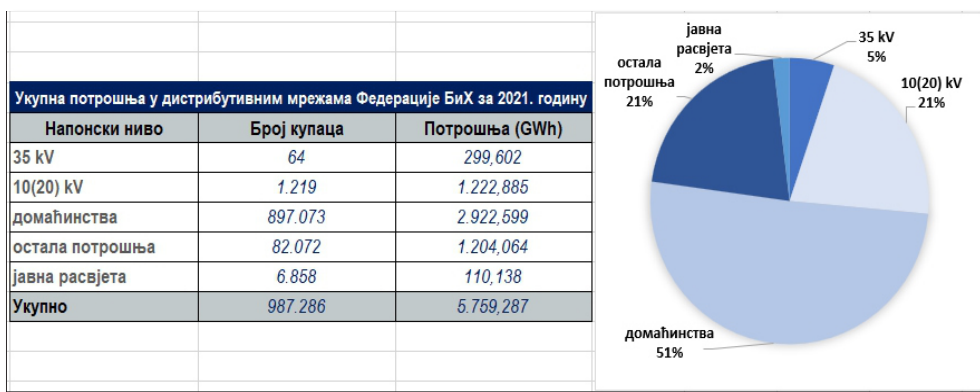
Укупна потрошња у дистрибутивним мрежама Федерације БиХ за 2021. годину

| Напонски ниво | Број купаца | Потрошња (GWh) |
|---|---|---|
| 35 kV | 64 | 299,602 |
| 10(20) kV | 1.219 | 1.222,885 |
| домаћинства | 897.073 | 2.922,599 |
| остала потрошња | 82.072 | 1.204,064 |
| јавна расвјета | 6.858 | 110,138 |
| Укупно | 987.286 | 5.759,287 |

јавна расвјета 2%
35 kV 5%
остала потрошња 21%
10(20) kV 21%
домаћинства 51%